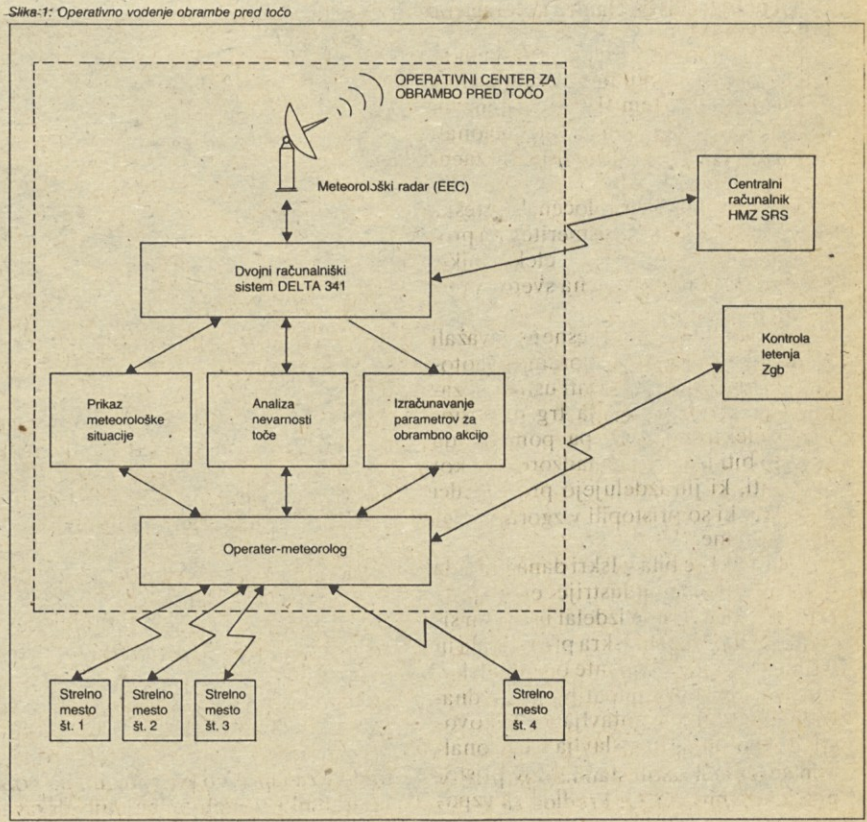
Slika 1: Operativno vodenje obrambe pred točo

OPERATIVNI CENTER ZA OBRAMBO PRED TOČO

Meteorološki radar (EEC)

Centralni računalnik HMZ SRS

Dvojni računalniški sistem DELTA 341

Kontrola letenja Zgb

Prikaz meteorološke situacije

Analiza nevarnosti toče

Izračunavanje parametrov za obrambno akcijo

Operater-meteorolog

Strelno mesto št. 1

Strelno mesto št. 2

Strelno mesto št. 3

Strelno mesto št. 4